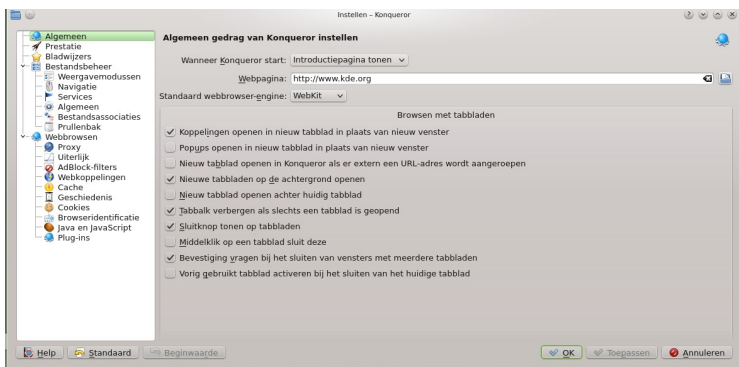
Instellen – Konqueror

Algemeen
Prestatie
Bladwijzers
Bestandsbeheer
Weergavemodussen
Navigatie
Services
Algemeen
Bestandsassociaties
Prullenbak
Webbrowsen
Proxy
Uiterlijk
AdBlock-filters
Webkoppelingen
Cache
Geschiedenis
Cookies
Browseridentificatie
Java en JavaScript
Plug-ins

Algemeen gedrag van Konqueror instellen

Wanneer Konqueror start: Introductiepagina tonen

Webpagina: http://www.kde.org

Standaard webbrowser-engine: WebKit

Browsen met tabbladen

Koppelingen openen in nieuw tabblad in plaats van nieuw venster
Popups openen in nieuw tabblad in plaats van nieuw venster
Nieuw tabblad openen in Konqueror als er extern een URL-adres wordt aangeroepen
Nieuwe tabbladen op de achtergrond openen
Nieuw tabblad openen achter huidig tabblad
Tabbalk verbergen als slechts een tabblad is geopend
Sluitknop tonen op tabbladen
Middelklik op een tabblad sluit deze
Bevestiging vragen bij het sluiten van vensters met meerdere tabbladen
Vorig gebruikt tabblad activeren bij het sluiten van het huidige tabblad

Help
Standaard
Beginwaarde
OK
Toepassen
Annuleren